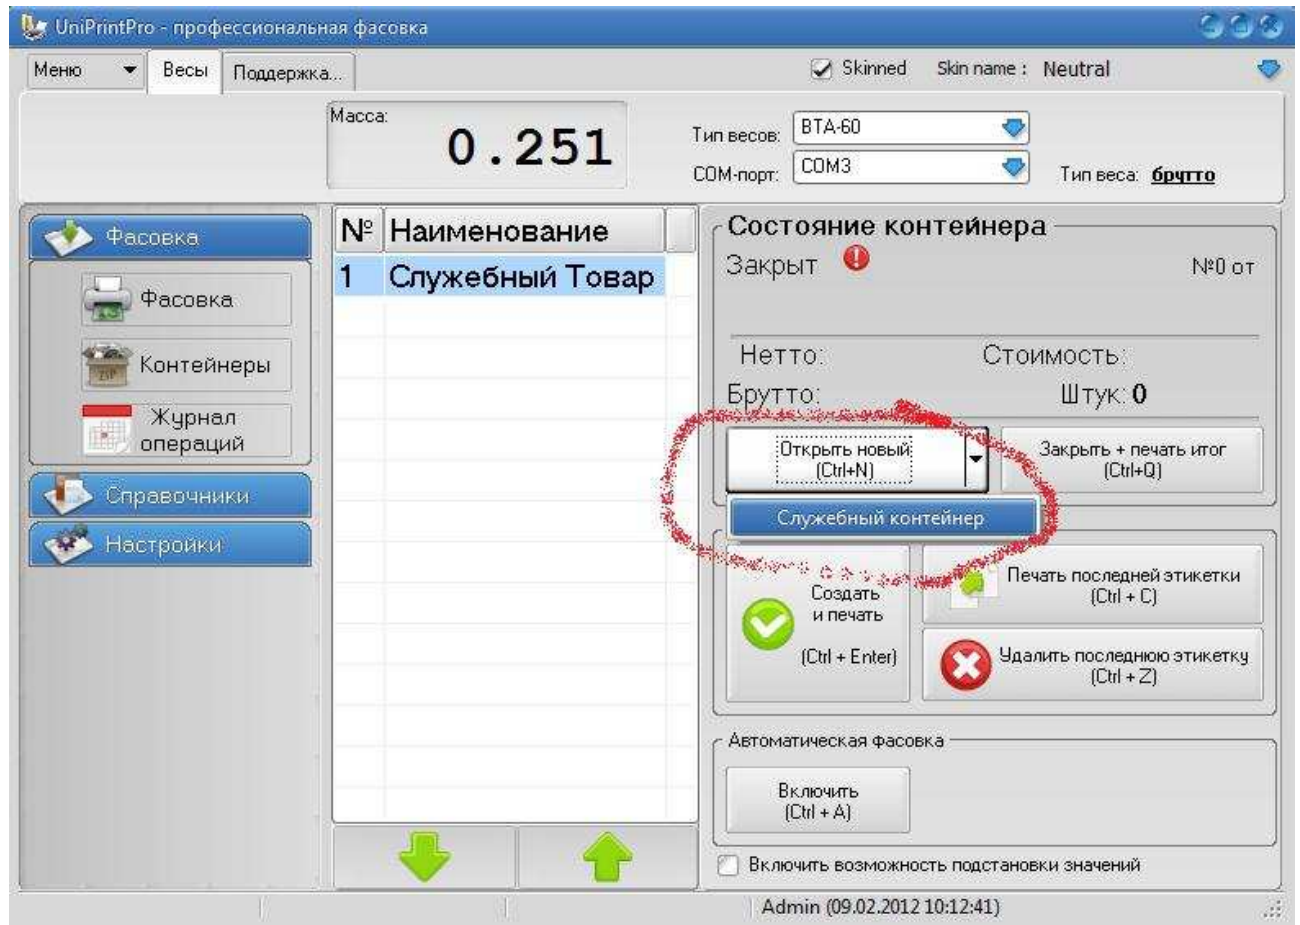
UniPrintPro - профессиональная фасовка

Меню | Весы | Поддержка...

Skinned | Skin name : Neutral

Масса:
0.251

Тип весов: ВТА-60
COM-порт: COM3
Тип веса: брутто

Фасовка
Фасовка
Контейнеры
Журнал операций
Справочники
Настройки

| № | Наименование |
|---|---|
| 1 | Служебный Товар |

Состояние контейнера
Закрыт
№0 от
Нетто:
Стоимость:
Брутто:
Штук: 0

Открыть новый (Ctrl+N)
Закрыть + печать итог (Ctrl+Q)
Служебный контейнер

Создать и печать (Ctrl + Enter)
Печать последней этикетки (Ctrl + C)
Удалить последнюю этикетку (Ctrl + Z)

Автоматическая фасовка
Включить (Ctrl + A)

Включить возможность подстановки значений

Admin (09.02.2012 10:12:41)